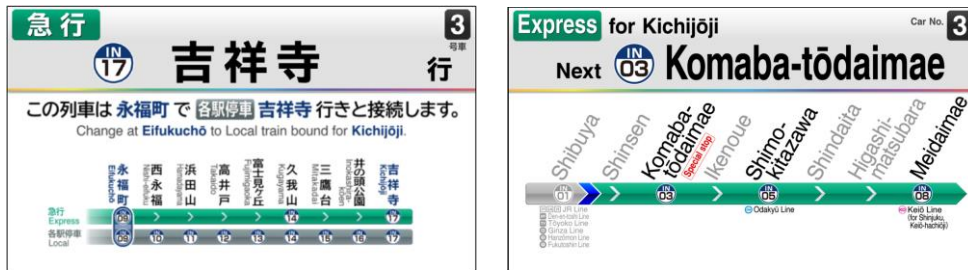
急行

3
号車

IN 17 吉祥寺 行

この列車は 永福町 で 各駅停車 吉祥寺 行きと接続します。
Change at Eifukuchō to Local train bound for Kichijōji.

永福町 Eifukuchō
西永福 Nishi-eifuku
浜田山 Hamadayama
高井戸 Takaido
富士見ケ丘 Fujimigaoka
久我山 Kugayama
三鷹台 Mitakadai
井の頭公園 Inokashira-kōen
吉祥寺 Kichijōji

急行 Express
各駅停車 Local

09 10 11 12 13 14 15 16 17

Express for Kichijōji

Car No. 3

Next IN 03 Komaba-tōdaimae

Shibuya
Shinsen
Komaba-tōdaimae
Special stop
Ikenoue
Shimo-kitazawa
Shindaita
Higashi-matsubara
Meidaimae

IN 01
IN 03
IN 05
IN 08

JR Line
Den-en-toshi Line
Tōyoko Line
Ginza Line
Hanzōmon Line
Fukutoshin Line

Odakyū Line

Keiō Line (for Shinjuku, Keiō-hachiōji)